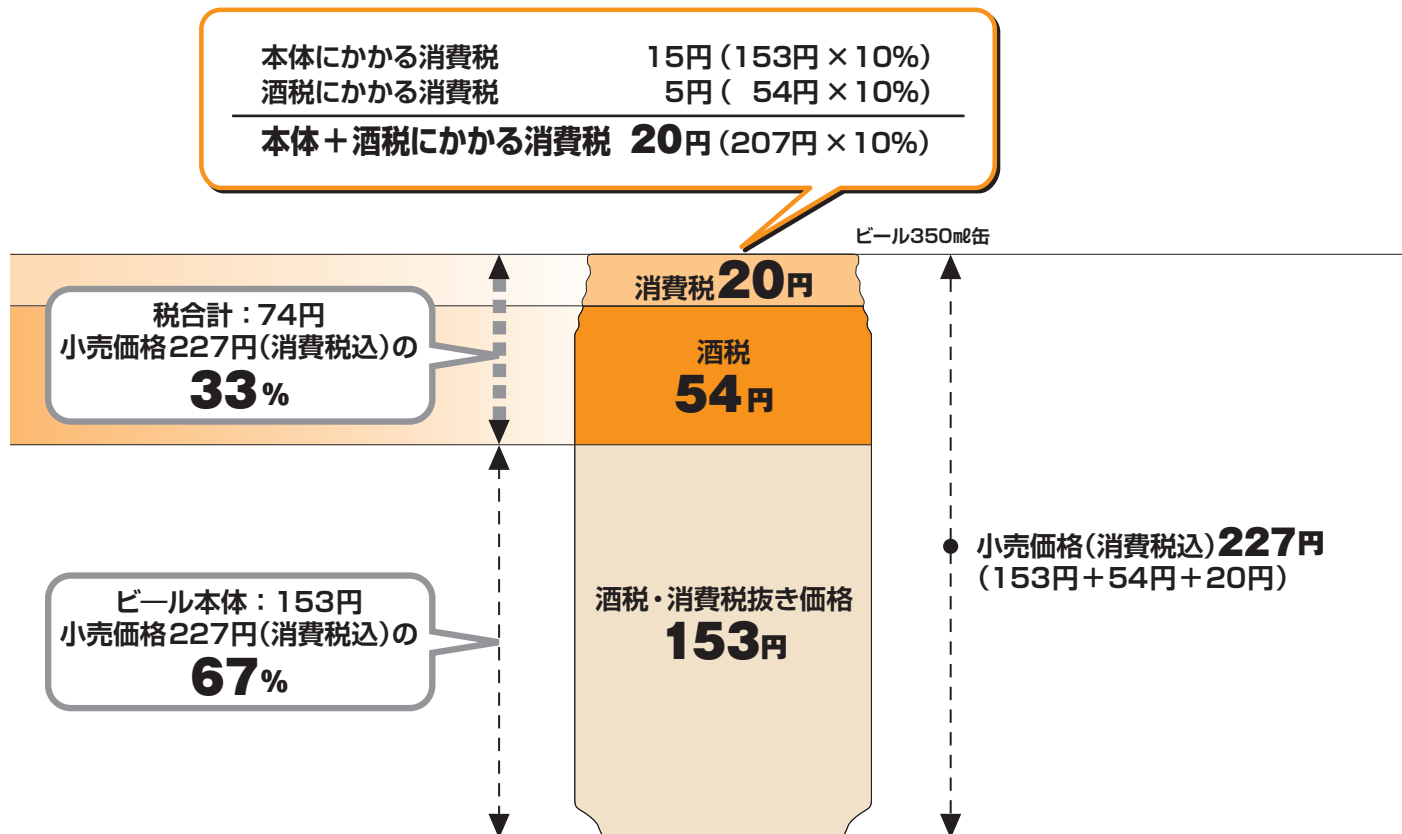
本体にかかる消費税　15円（153円 × 10%）
酒税にかかる消費税　5円（ 54円 × 10%）

本体＋酒税にかかる消費税　20円（207円 × 10%）

ビール350㎖缶

消費税20円

税合計：74円
小売価格227円（消費税込）の
33%

酒税
54円

小売価格（消費税込）227円
（153円＋54円＋20円）

ビール本体：153円
小売価格227円（消費税込）の
67%

酒税・消費税抜き価格
153円